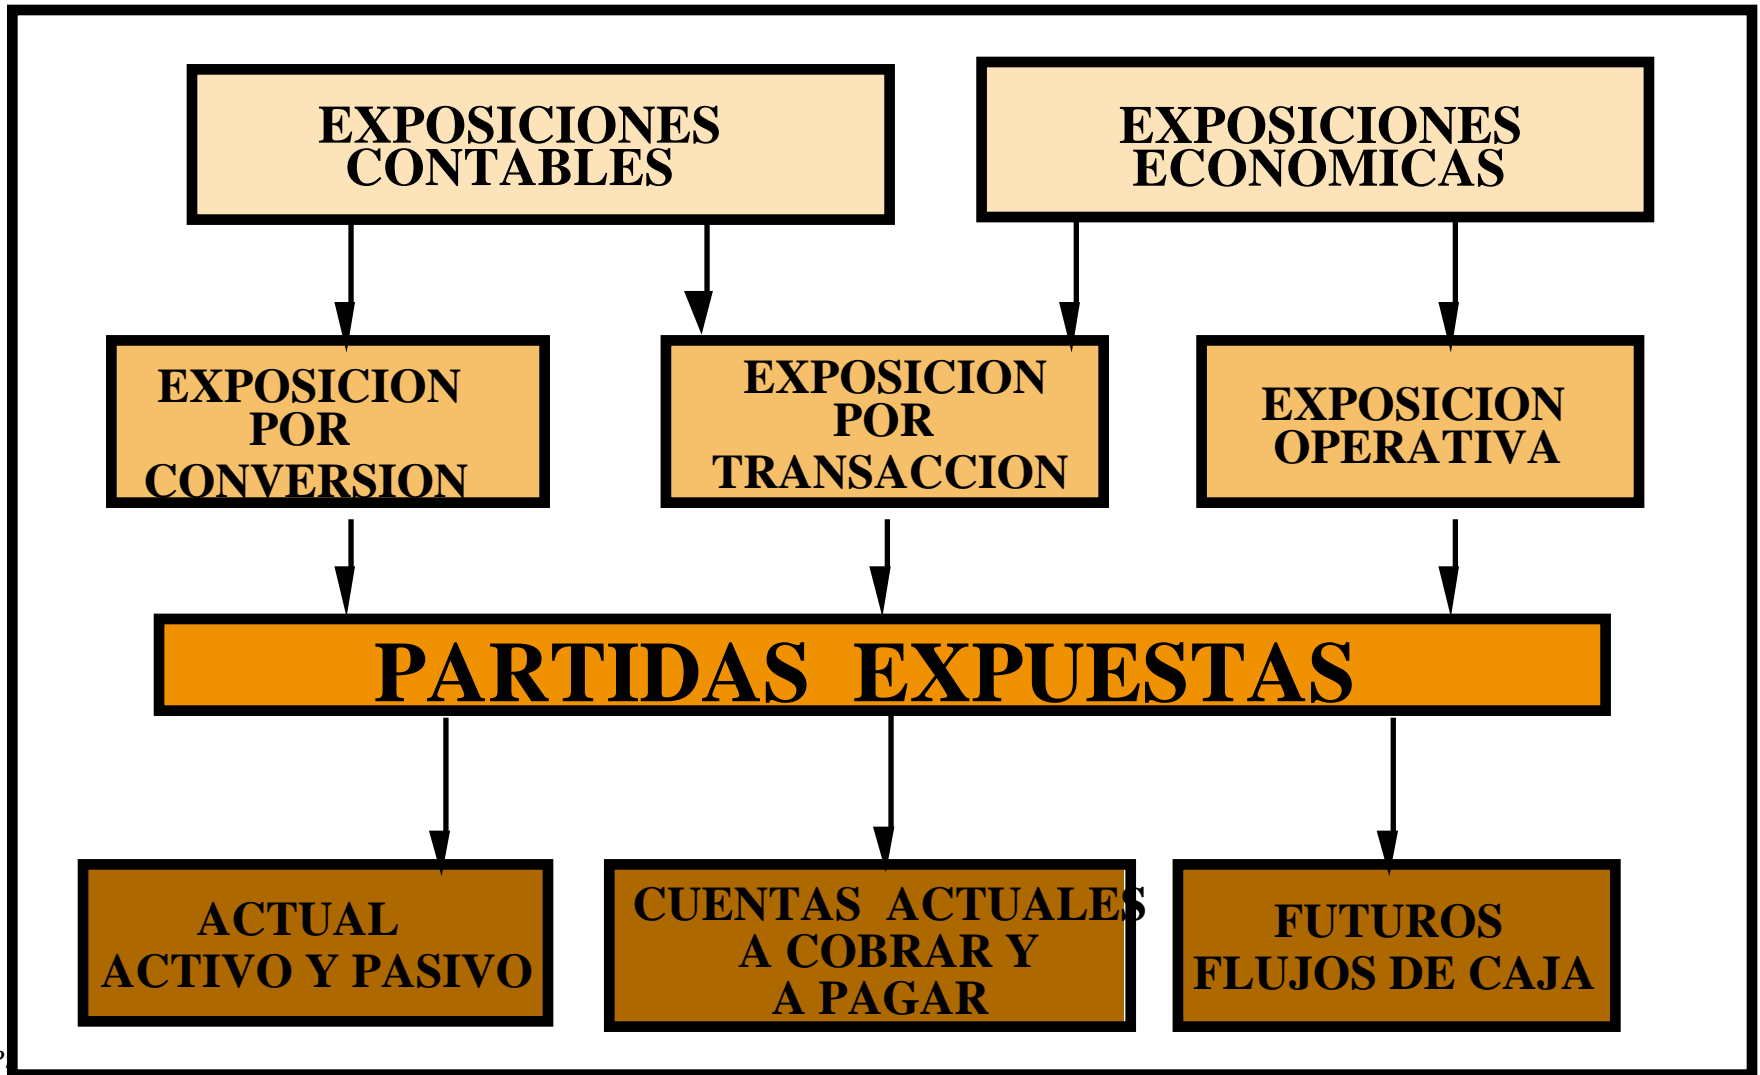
EXPOSICIONES CONTABLES

EXPOSICIONES ECONOMICAS

EXPOSICION POR CONVERSION

EXPOSICION POR TRANSACCION

EXPOSICION OPERATIVA

PARTIDAS EXPUESTAS

ACTUAL ACTIVO Y PASIVO

CUENTAS ACTUALES A COBRAR Y A PAGAR

FUTUROS FLUJOS DE CAJA